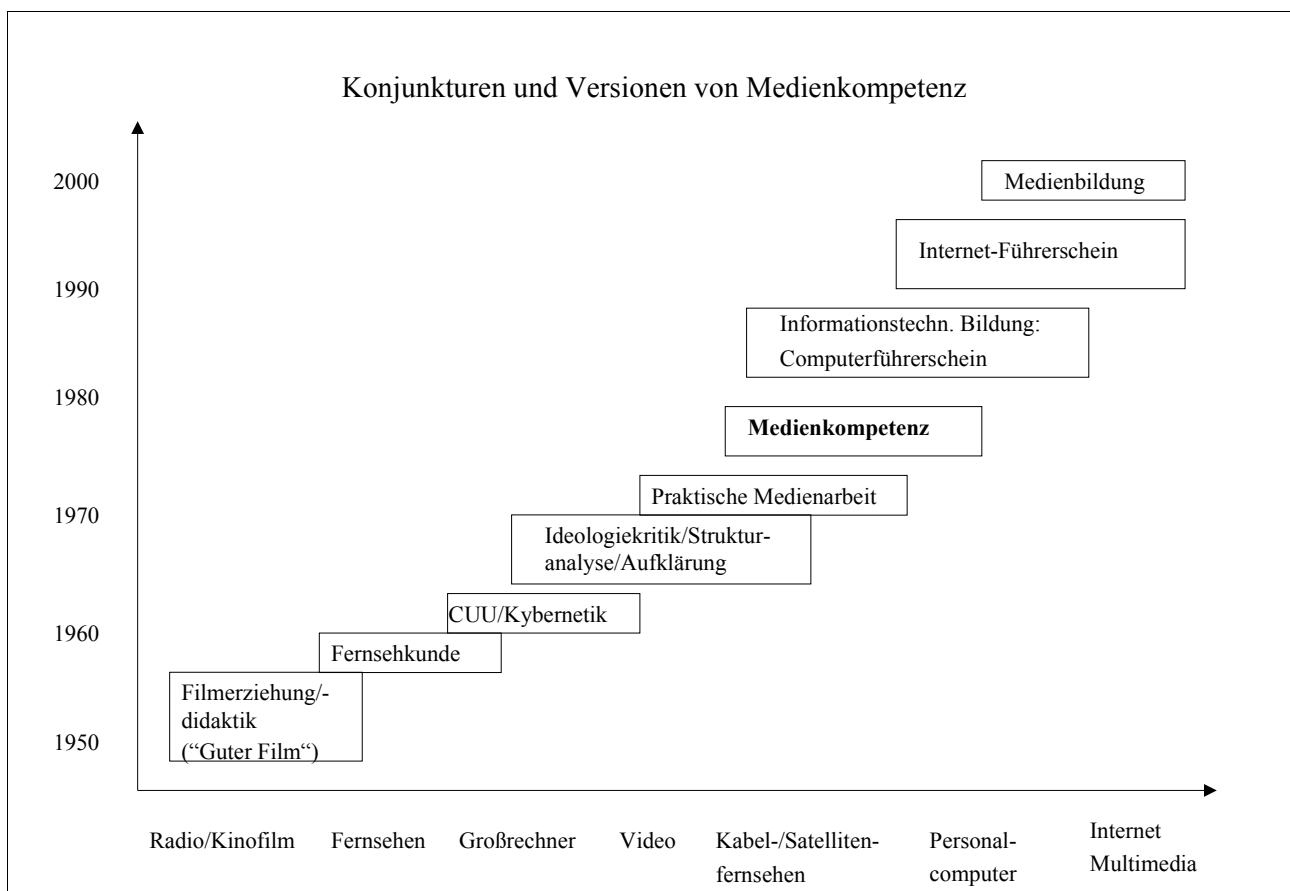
Konjunkturen und Versionen von Medienkompetenz

2000

1990

1980

1970

1960

1950

Medienbildung

Internet-Führerschein

Informationstechn. Bildung: Computerführerschein

**Medienkompetenz**

Praktische Medienarbeit

Ideologiekritik/Strukturanalyse/Aufklärung

CUU/Kybernetik

Fernsehkunde

Filmerziehung/-didaktik ("Guter Film")

Radio/Kinofilm

Fernsehen

Großrechner

Video

Kabel-/Satellitenfernsehen

Personalcomputer

Internet Multimedia